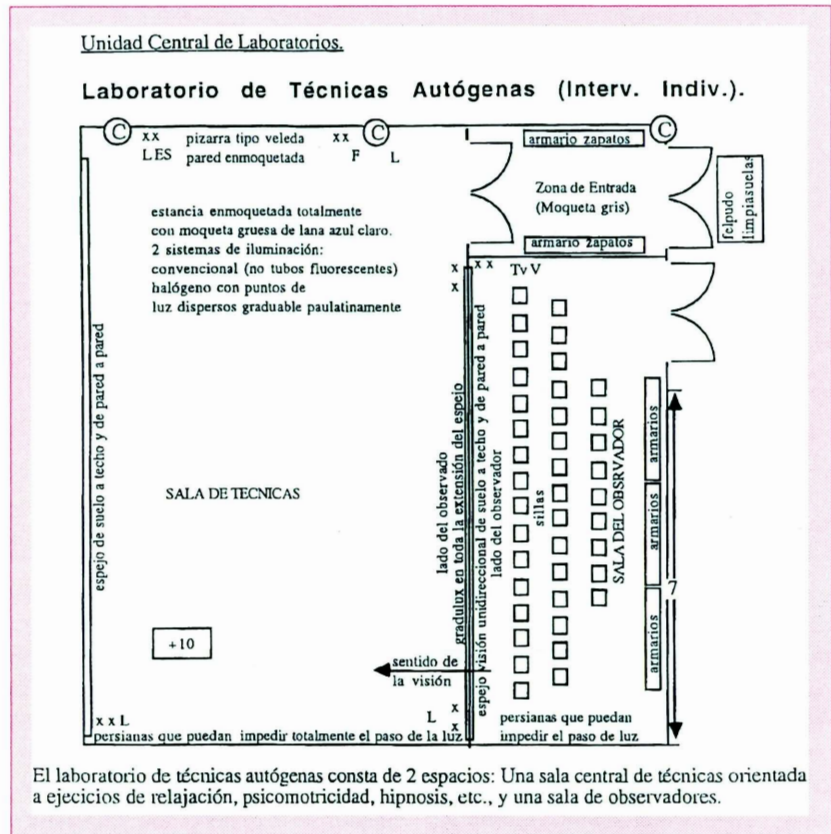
Unidad Central de Laboratorios.

Laboratorio de Técnicas Autógenas (Interv. Indiv.).

C

x x
LES

pizarra tipo veleda
pared enmoquetada

x x
F

C

L

armario zapatos

C

Zona de Entrada
(Moqueta gris)

felpudo
limpiasuelas

armario zapatos

estancia enmoquetada totalmente
con moqueta gruesa de lana azul claro.
2 sistemas de iluminación:
convencional (no tubos fluorescentes)
halógeno con puntos de
luz dispersos graduable paulatinamente

x

x x

x

Tv V

espejo de suelo a techo y de pared a pared

SALA DE TECNICAS

lado del observado

gradulux en toda la extensión del espejo

espejo visión unidireccional de suelo a techo y de pared a pared

lado del observador

sillas

SALA DEL OBSERVADOR

armarios

armarios

armarios

7

+10

sentido de
la visión

x x L

L

x

x

persianas que puedan impedir totalmente el paso de la luz

persianas que puedan
impedir el paso de luz

El laboratorio de técnicas autógenas consta de 2 espacios: Una sala central de técnicas orientada a ejecicios de relajación, psicomotricidad, hipnosis, etc., y una sala de observadores.